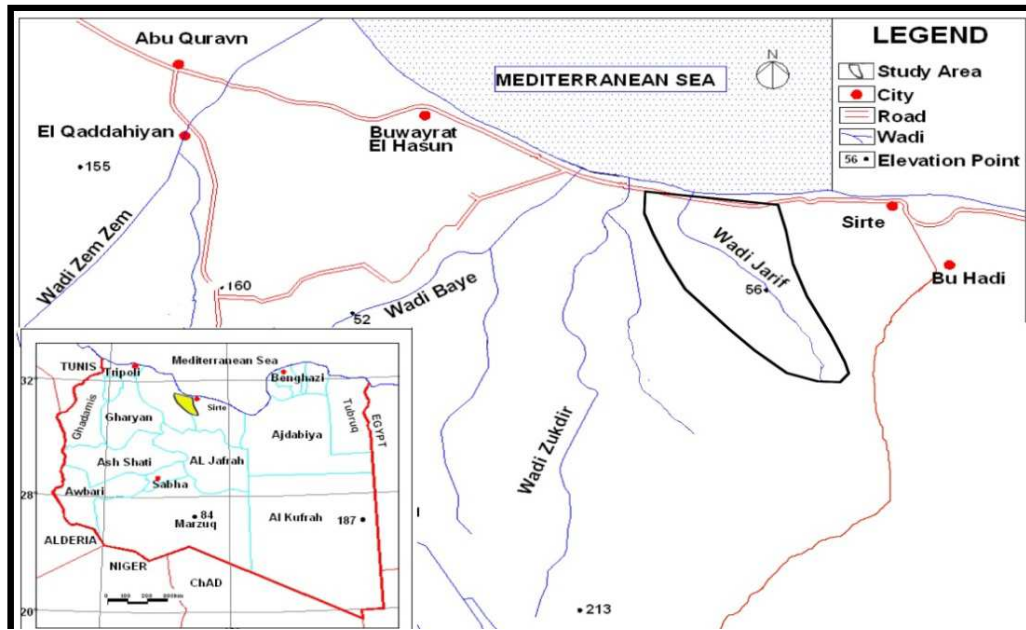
LEGEND
Study Area
City
Road
Wadi
56 Elevation Point

Abu Quravn
MEDITERRANEAN SEA
N
El Qaddahiyan
Buwayrat El Hasun
155
Wadi Zem Zem
160
Wadi Baye
52
Wadi Jarif
56
Sirte
Bu Hadi
Wadi Zukdir
213

TUNIS
Tripoli
Mediterranean Sea
Benghazi
32
Ghadamis
Gharyan
Sirte
Tubruq
EGYPT
Ajdabiya
Ash Shati
AL Jafrah
Sabha
28
Awbari
84
Marzuq
Al Kufrah
187
ALDERIA
NIGER
ChAD
20